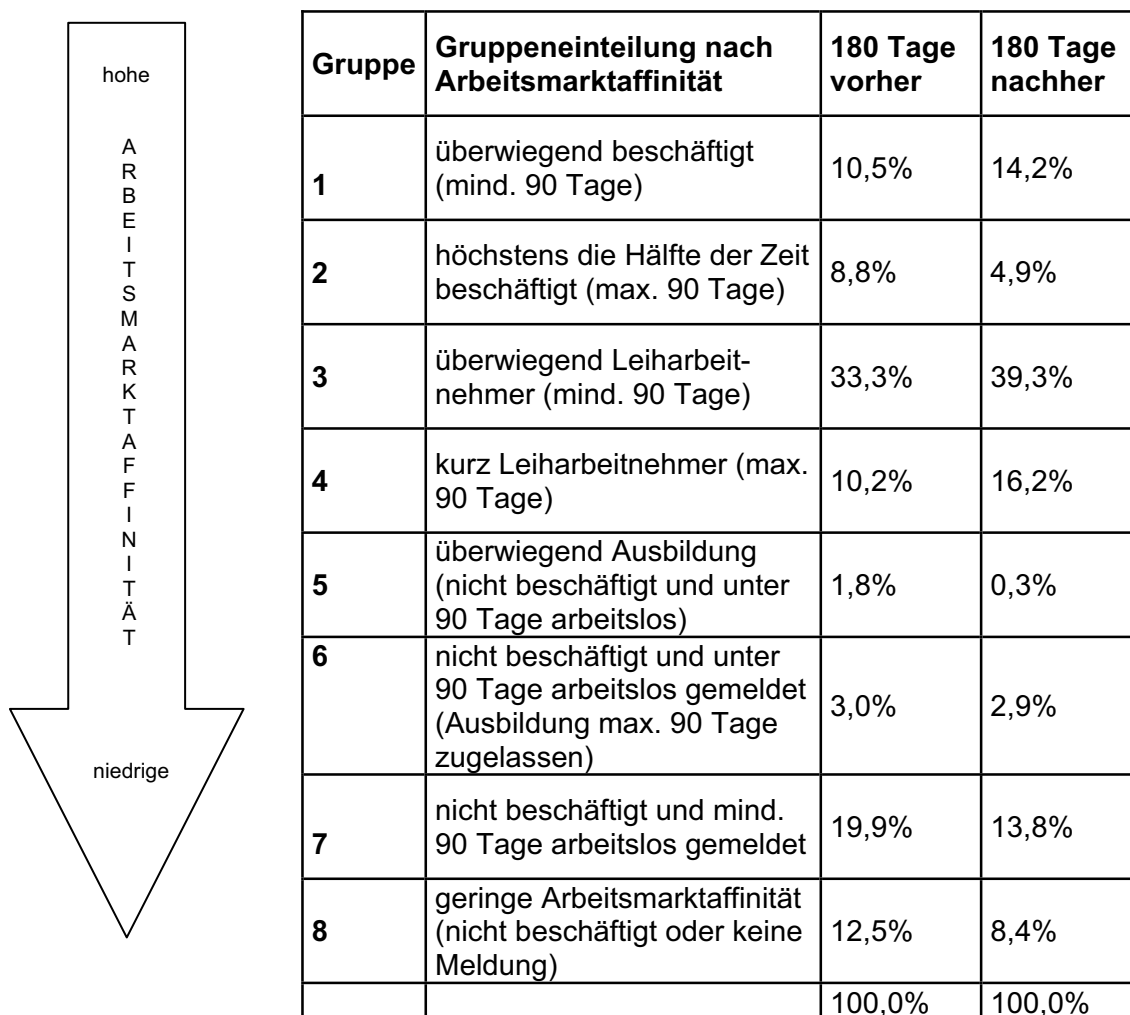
hohe

A R B E I T S M A R K T A F F I N I T Ä T

niedrige

| Gruppe | Gruppeneinteilung nach Arbeitsmarktaffinität | 180 Tage vorher | 180 Tage nachher |
|---|---|---|---|
| 1 | überwiegend beschäftigt (mind. 90 Tage) | 10,5% | 14,2% |
| 2 | höchstens die Hälfte der Zeit beschäftigt (max. 90 Tage) | 8,8% | 4,9% |
| 3 | überwiegend Leiharbeitnehmer (mind. 90 Tage) | 33,3% | 39,3% |
| 4 | kurz Leiharbeitnehmer (max. 90 Tage) | 10,2% | 16,2% |
| 5 | überwiegend Ausbildung (nicht beschäftigt und unter 90 Tage arbeitslos) | 1,8% | 0,3% |
| 6 | nicht beschäftigt und unter 90 Tage arbeitslos gemeldet (Ausbildung max. 90 Tage zugelassen) | 3,0% | 2,9% |
| 7 | nicht beschäftigt und mind. 90 Tage arbeitslos gemeldet | 19,9% | 13,8% |
| 8 | geringe Arbeitsmarktaffinität (nicht beschäftigt oder keine Meldung) | 12,5% | 8,4% |
| | | 100,0% | 100,0% |